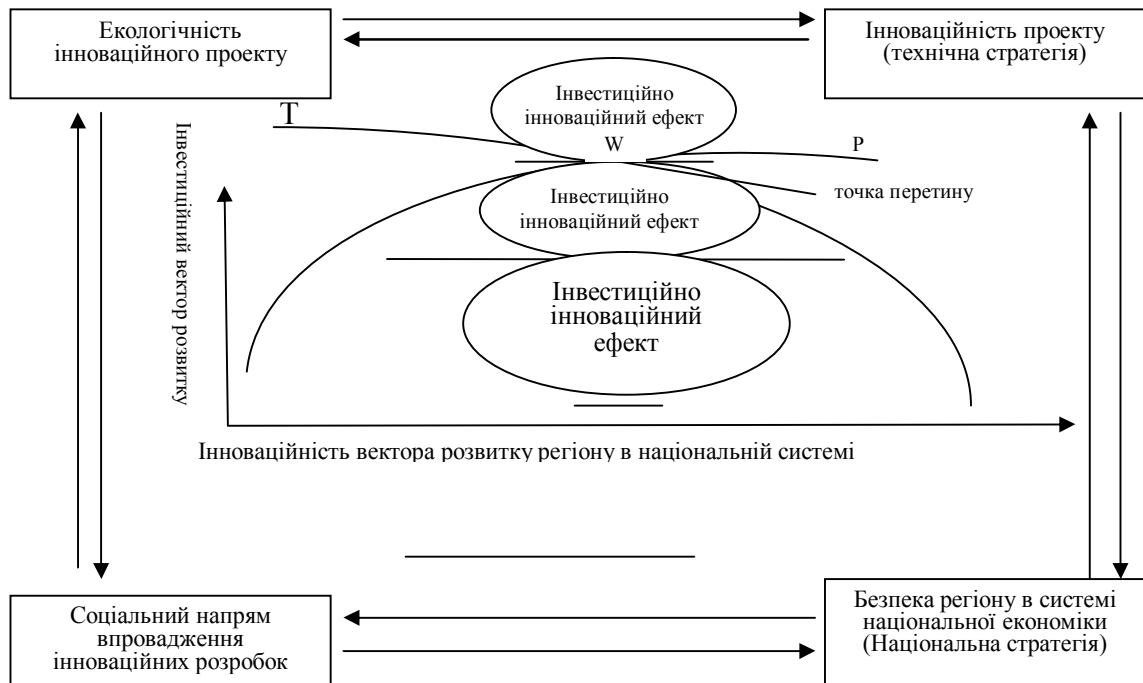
Екологічність інноваційного проекту

Інноваційність проекту (технічна стратегія)

Інвестиційно інноваційний ефект

T

W

P

Інвестиційний вектор розвитку

Інвестиційно інноваційний ефект

точка перетину

Інвестиційно інноваційний ефект

Інноваційність вектора розвитку регіону в національній системі

Соціальний напрям впровадження інноваційних розробок

Безпека регіону в системі національної економіки (Національна стратегія)